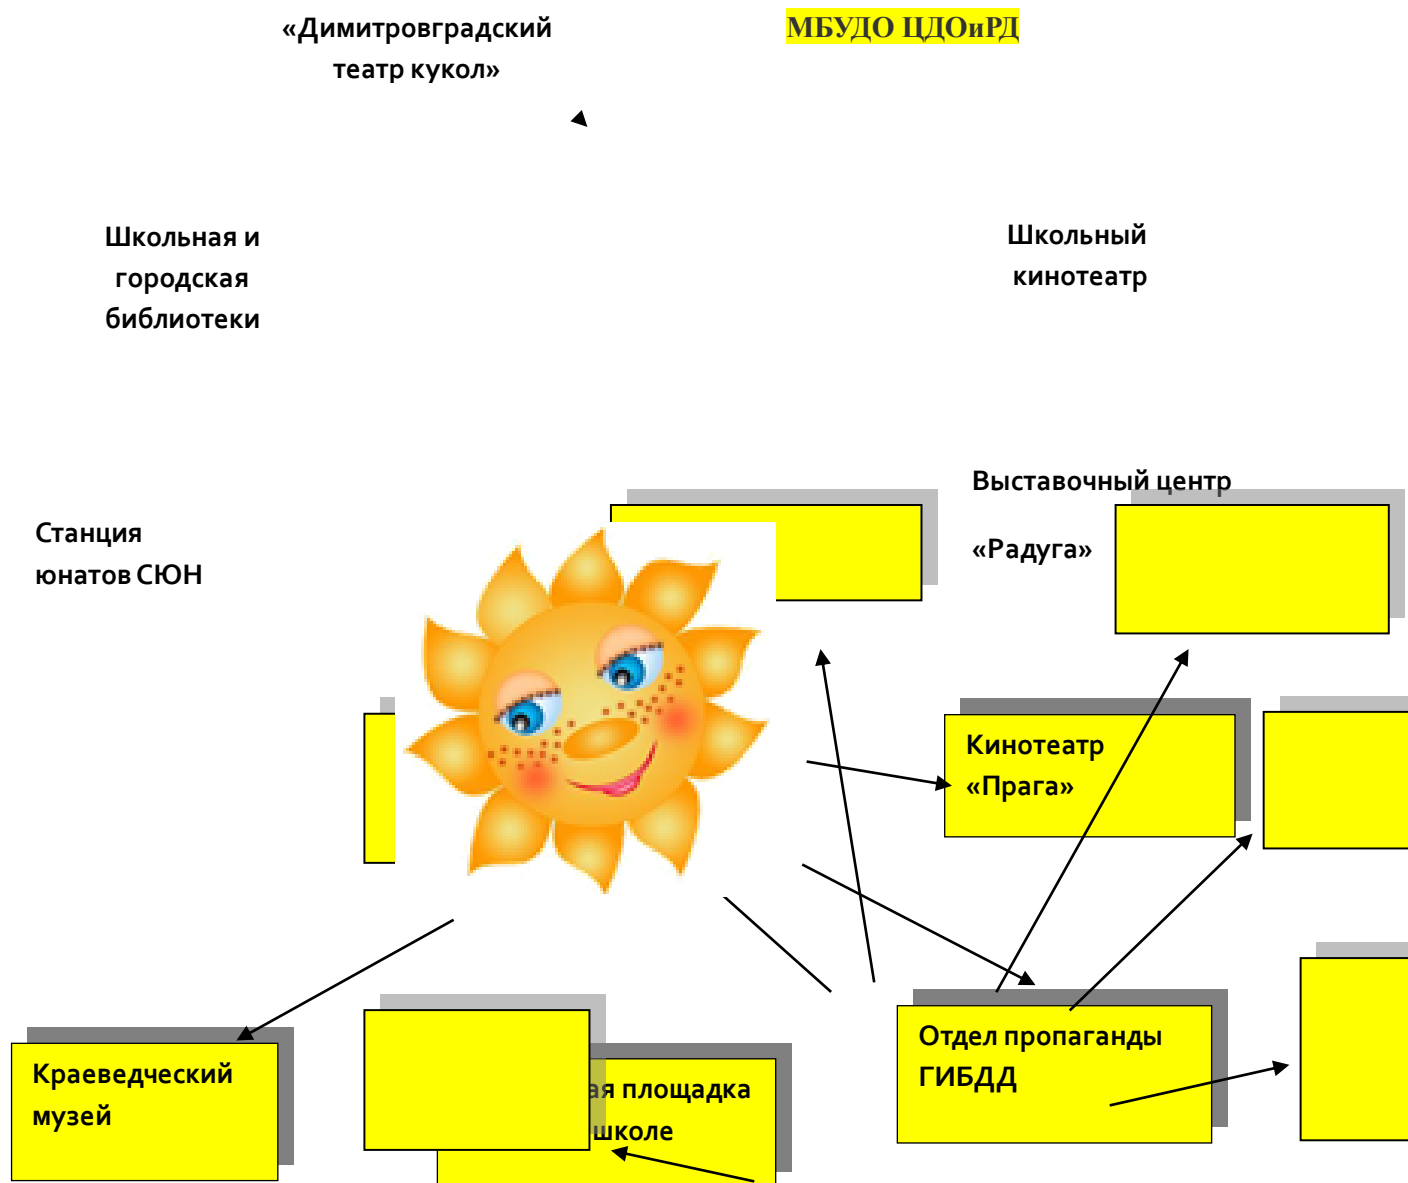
«Димитровградский театр кукол»

МБУДО ЦДОиРД

Школьная и городская библиотеки

Школьный кинотеатр

Выставочный центр «Радуга»

Станция юнатов СЮН

Кинотеатр «Прага»

Отдел пропаганды ГИБДД

Краеведческий музей

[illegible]ая площадка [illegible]школе